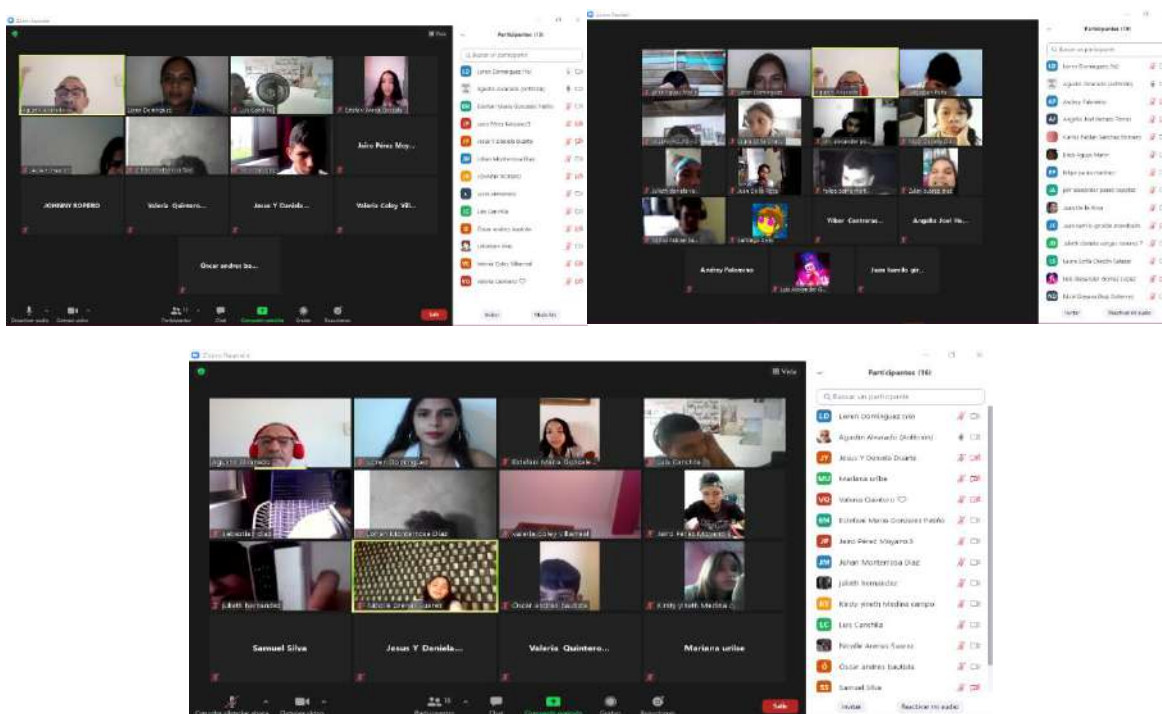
Zoom Reunión

Vista

Agustín Alvarado | Leren Dominguez | Luis Carchilla | Estefani María Gonzalez
Jeliana | Johan Montenegro Diaz | Jairo Pérez Moy...
JOHNNY ROPERO | Valeria Quintero... | Jesus Y Daniela... | Valeria Coley Vill...
Oscar andres ba...

Desactivar audio | Detener vídeo | Participantes | Chat | Compartir pantalla | Grabar | Reacciones | Salir

Participantes (16)

Buscar un participante

LD Leren Dominguez (Yo)
Agustín Alvarado (Anfitrión)
EM Estefani María Gonzalez Pabllo
JP Jairo Pérez Mayorca
JY Jesus Y Daniela Duarte
JM Johan Montenegro Diaz
VQ Valeria Quintero
Jeliana
LC Luis Carchilla
Ó Óscar andres bautista
Johnny
VC Valeria Coley Villarreal
VO Valeria Caviero ♡

Invitar | Silenciar

Zoom Reunión

Participantes (18)

Buscar un participante

LD Leren Dominguez (Yo)
Agustín Alvarado (Anfitrión)
Andrey Palencia
AJ Angelo Joel Henao Torres
Karla Naidet Sanchez
Erick Aguja Marin
Edgar ya es melmo
jair alexander perez
Juan de Arce
juan camilo gorda mendivil
Julieth Daniela vargas
Laura Sofia Chedin Salazar
Luis Alexander Gomez Lopez
NO Nicol Oriana Diaz Gutierrez

Invitar | Reactivar mi audio

Agustín Alvarado | Leren Dominguez | Nicol Salazar
Julieth Daniela... | Juan de Arce | Yofer sorio mart... | Julian suarez diaz
Vilber Contreras | Angelo Joel He...
Andrey Palencia | Juan Camilo gir...

Zoom Reunión

Vista

Agustín Alvarado | Leren Dominguez | Estefani María Gonzale... | Luis Carchilla
Sebastian Diaz | Johan Montenegro Diaz | Valeria Coley Villarreal | Jairo Pérez Mayorca
Julieth hernandez | Natalie Arenas Suarez | Oscar andres bautista | Kirsty Jineth Medina
Samuel Silva | Jesus Y Daniela... | Valeria Quintero... | Mariana uribe

Cancelar silenciar ahora | Detener vídeo | Participantes | Chat | Compartir pantalla | Grabar | Reacciones | Salir

Participantes (16)

Buscar un participante

LD Leren Dominguez (Yo)
Agustín Alvarado (Anfitrión)
JY Jesus Y Daniela Duarte
MU Mariana uribe
VO Valeria Caviero ♡
EM Estefani María Gonzalez Pabllo
JP Jairo Pérez Mayorca
JM Johan Montenegro Diaz
Julieth hernandez
KJ Kirsty jineth Medina campo
LC Luis Carchilla
Natalie Arenas Suarez
Ó Óscar andres bautista
SS Samuel Silva

Invitar | Reactivar mi audio